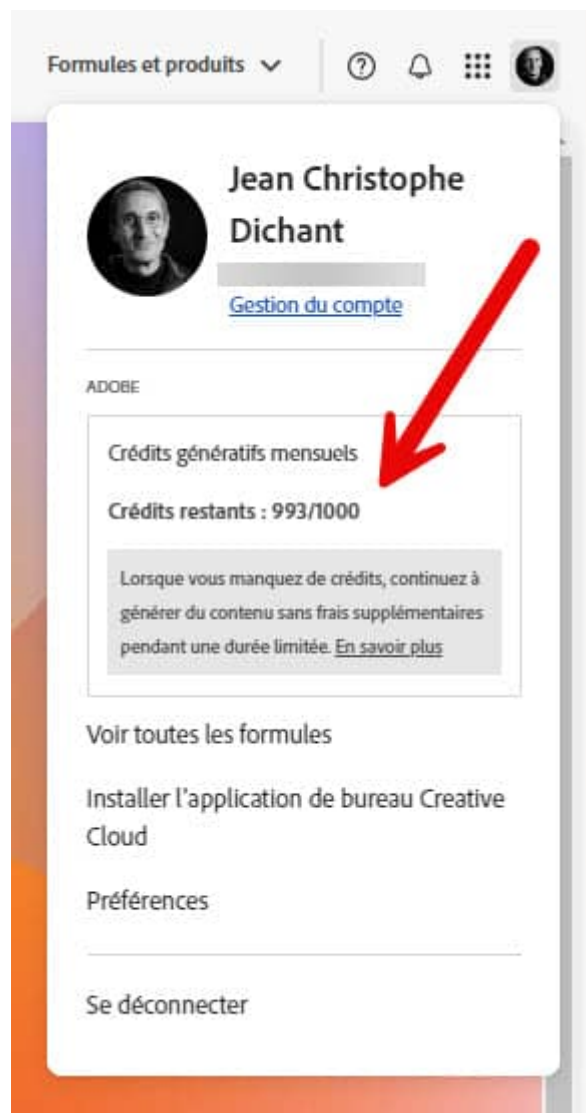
Formules et produits

Jean Christophe Dichant

Gestion du compte

ADOBE

Crédits génératifs mensuels

Crédits restants : 993/1000

Lorsque vous manquez de crédits, continuez à générer du contenu sans frais supplémentaires pendant une durée limitée. En savoir plus

Voir toutes les formules

Installer l'application de bureau Creative Cloud

Préférences

Se déconnecter